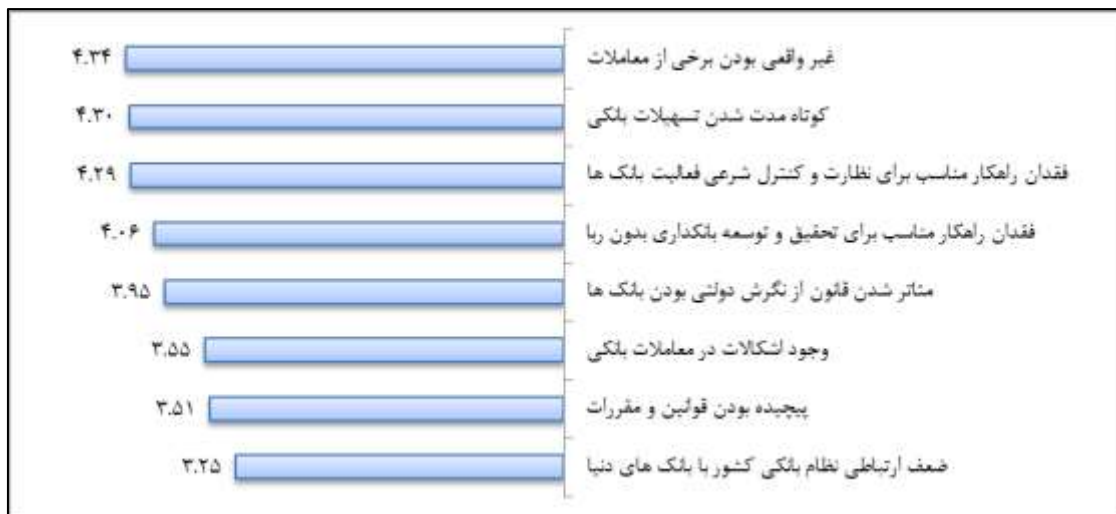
۴.۳۴ غیر واقعی بودن برخی از معاملات
۴.۳۰ کوتاه مدت شدن تسهیلات بانکی
۴.۲۹ فقدان راهکار مناسب برای نظارت و کنترل شرعی فعالیت بانک ها
۴.۰۶ فقدان راهکار مناسب برای تحقیق و توسعه بانکداری بدون ربا
۳.۹۵ متاثر شدن قانون از نگرش دولتی بودن بانک ها
۳.۵۵ وجود اشکالات در معاملات بانکی
۳.۵۱ پیچیده بودن قوانین و مقررات
۳.۲۵ ضعف ارتباطی نظام بانکی کشور با بانک های دنیا